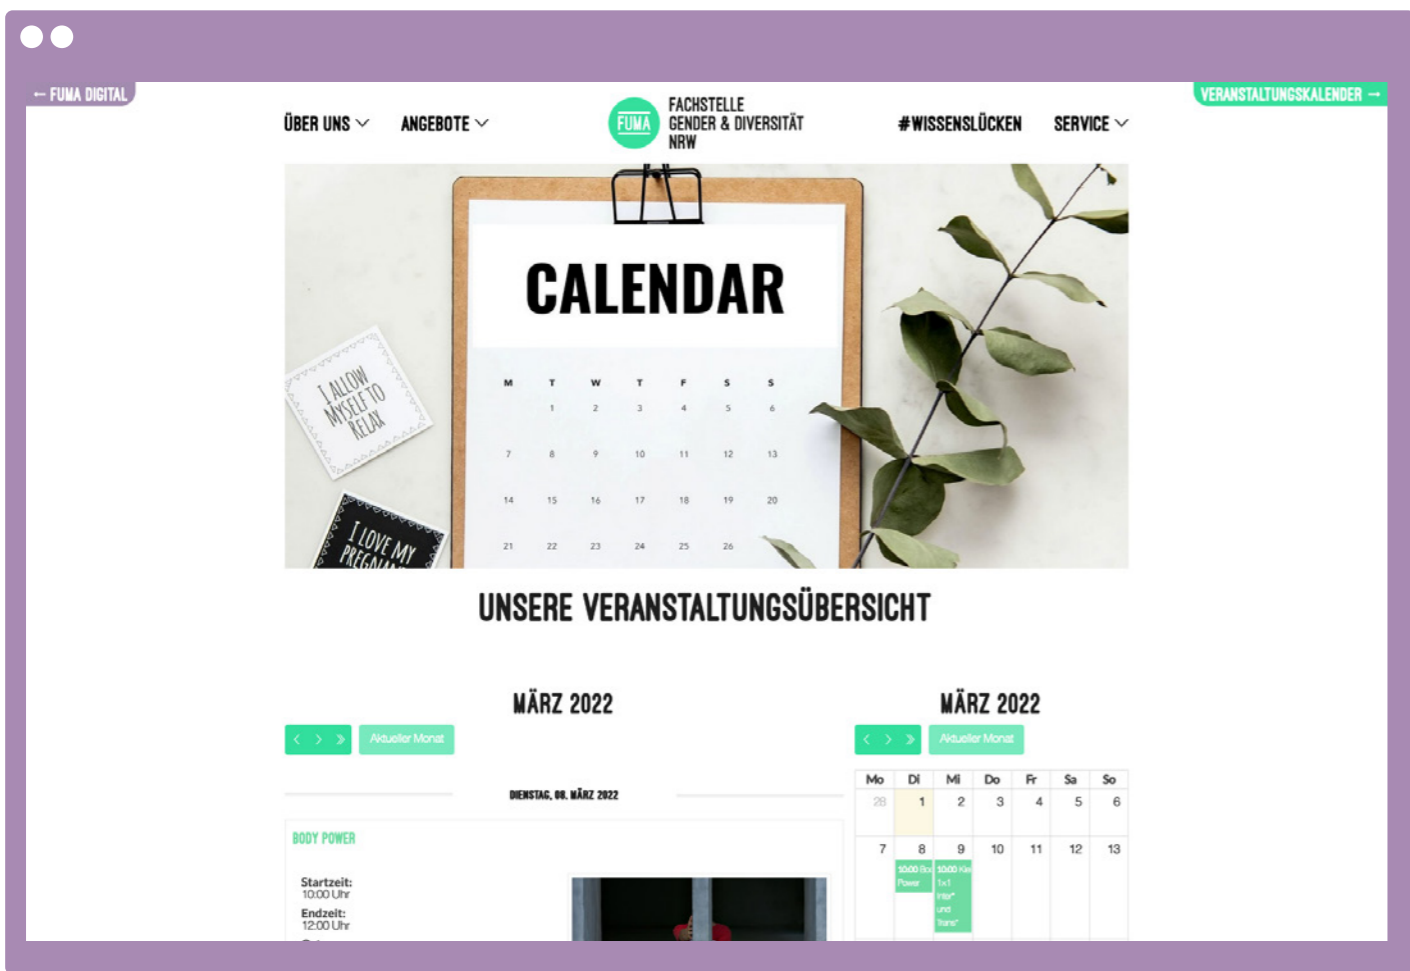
← FUMA DIGITAL

VERANSTALTUNGSKALENDER →

ÜBER UNS ANGEBOTE

FUMA FACHSTELLE GENDER & DIVERSITÄT NRW

#WISSENSLÜCKEN SERVICE

CALENDAR

| M | T | W | T | F | S | S |
|---|---|---|---|---|---|---|
| | 1 | 2 | 3 | 4 | 5 | 6 |
| 7 | 8 | 9 | 10 | 11 | 12 | 13 |
| 14 | 15 | 16 | 17 | 18 | 19 | 20 |
| 21 | 22 | 23 | 24 | 25 | 26 | |

I ALLOW MYSELF TO RELAX

I LOVE MY PREGNA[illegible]

UNSERE VERANSTALTUNGSÜBERSICHT

MÄRZ 2022

Aktueller Monat

DIENSTAG, 08. MÄRZ 2022

BODY POWER

Startzeit: 10:00 Uhr
Endzeit: 12:00 Uhr

MÄRZ 2022

Aktueller Monat

| Mo | Di | Mi | Do | Fr | Sa | So |
|---|---|---|---|---|---|---|
| 28 | 1 | 2 | 3 | 4 | 5 | 6 |
| 7 | 8 10:00 Bo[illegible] Power | 9 10:00 Ki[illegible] 1x1 Inter* und Trans* | 10 | 11 | 12 | 13 |